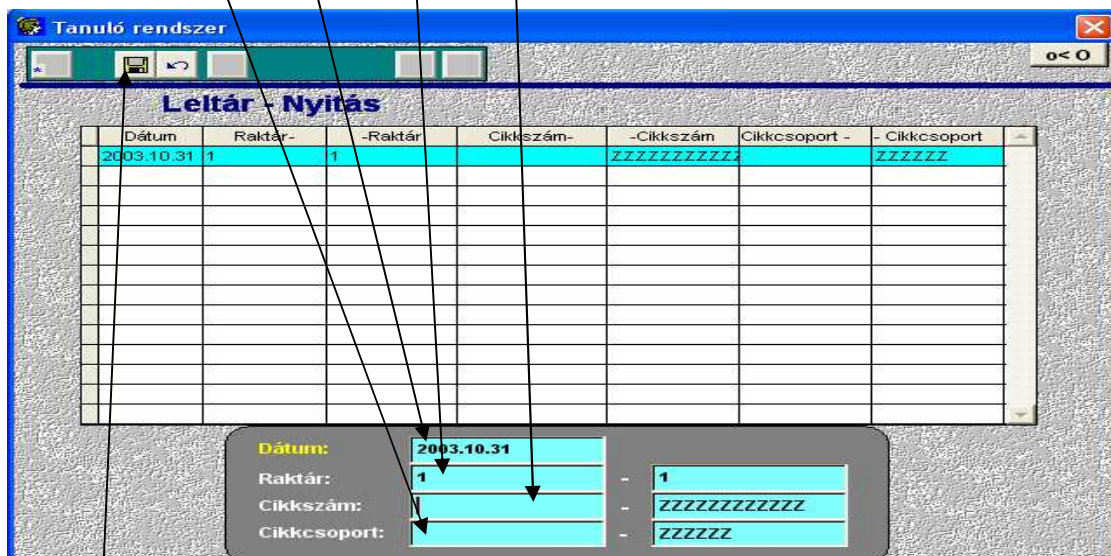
Tanuló rendszer

o< O

Leltár - Nyitás

| Dátum | Raktár- | -Raktár | Cikkszám- | -Cikkszám | Cikkcsoport - | - Cikkcsoport |
|---|---|---|---|---|---|---|
| 2003.10.31 | 1 | 1 | | ZZZZZZZZZZZZ | | ZZZZZZ |

Dátum: 2003.10.31
Raktár: 1 - 1
Cikkszám: - ZZZZZZZZZZZZ
Cikkcsoport: - ZZZZZZ